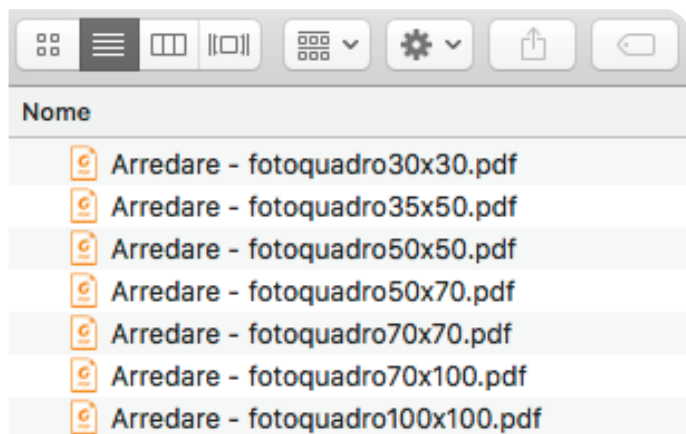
Nome

Arredare - fotoquadro30x30.pdf
Arredare - fotoquadro35x50.pdf
Arredare - fotoquadro50x50.pdf
Arredare - fotoquadro50x70.pdf
Arredare - fotoquadro70x70.pdf
Arredare - fotoquadro70x100.pdf
Arredare - fotoquadro100x100.pdf